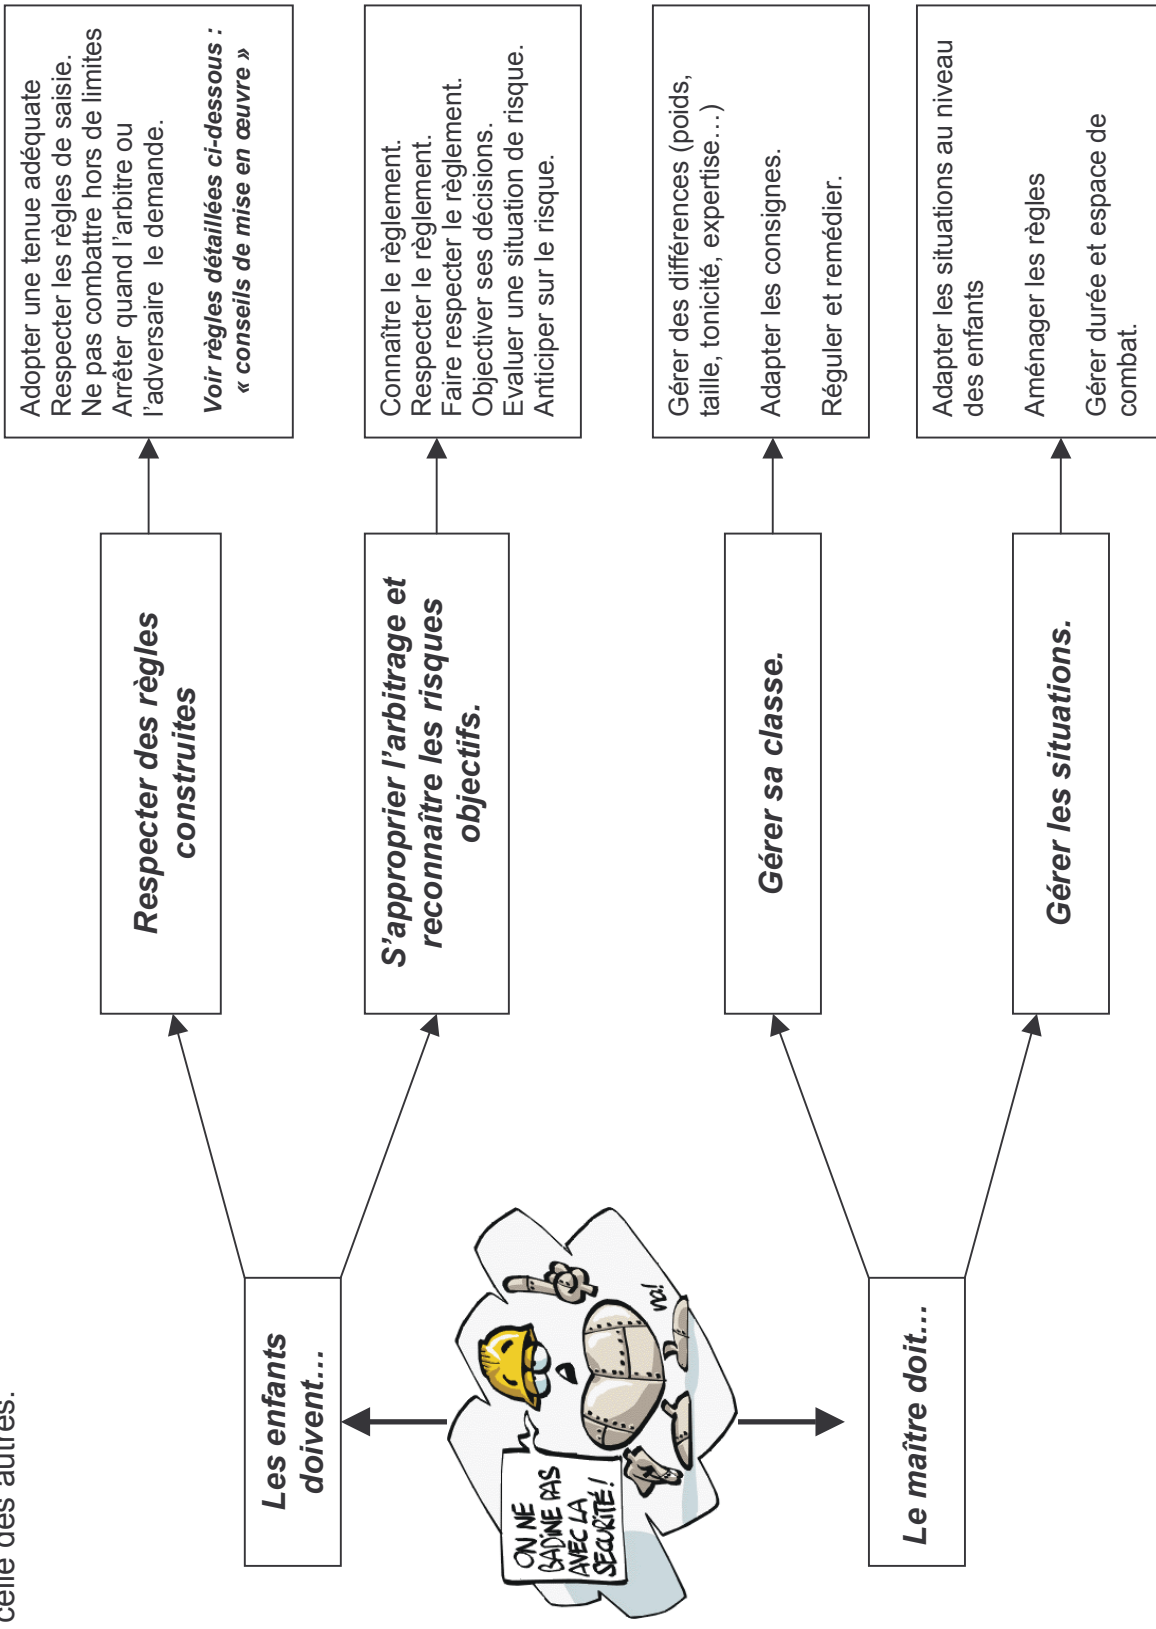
celle des autres.

Les enfants doivent…

Respecter des règles construites

Adopter une tenue adéquate
Respecter les règles de saisie.
Ne pas combattre hors de limites
Arrêter quand l'arbitre ou l'adversaire le demande.

Voir règles détaillées ci-dessous : « conseils de mise en œuvre »

S'approprier l'arbitrage et reconnaître les risques objectifs.

Connaître le règlement.
Respecter le règlement.
Faire respecter le règlement.
Objectiver ses décisions.
Evaluer une situation de risque.
Anticiper sur le risque.

ON NE BADINE PAS AVEC LA SECURITÉ !

va!

Le maître doit…

Gérer sa classe.

Gérer des différences (poids, taille, tonicité, expertise…)

Adapter les consignes.

Réguler et remédier.

Gérer les situations.

Adapter les situations au niveau des enfants

Aménager les règles

Gérer durée et espace de combat.